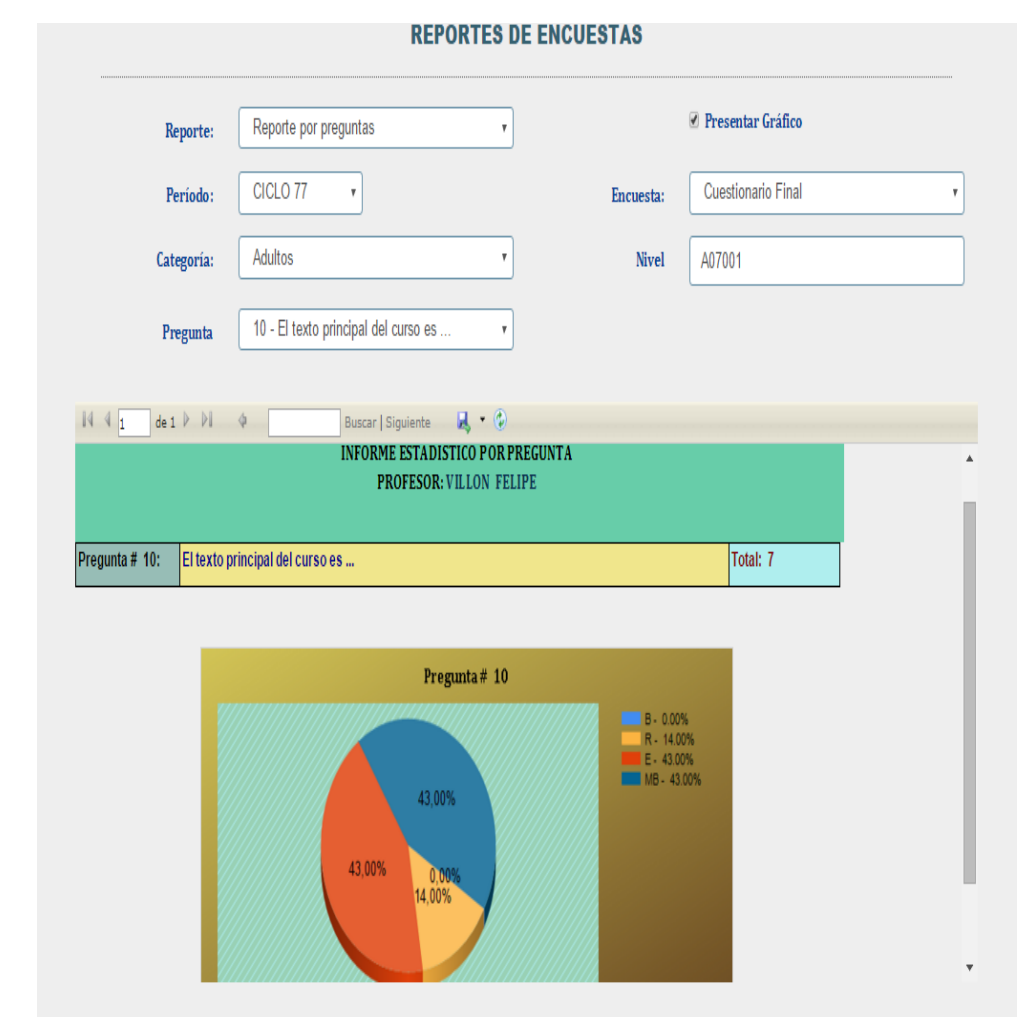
REPORTES DE ENCUESTAS

Reporte: Reporte por preguntas

Presentar Gráfico

Período: CICLO 77

Encuesta: Cuestionario Final

Categoría: Adultos

Nivel A07001

Pregunta 10 - El texto principal del curso es ...

1 de 1 Buscar | Siguiente

INFORME ESTADISTICO POR PREGUNTA
PROFESOR: VILLON FELIPE

| Pregunta # 10: | El texto principal del curso es ... | Total: 7 |
|---|---|---|

Pregunta # 10

B - 0.00%
R - 14.00%
E - 43.00%
MB - 43.00%

43,00%
43,00%
0,00%
14,00%